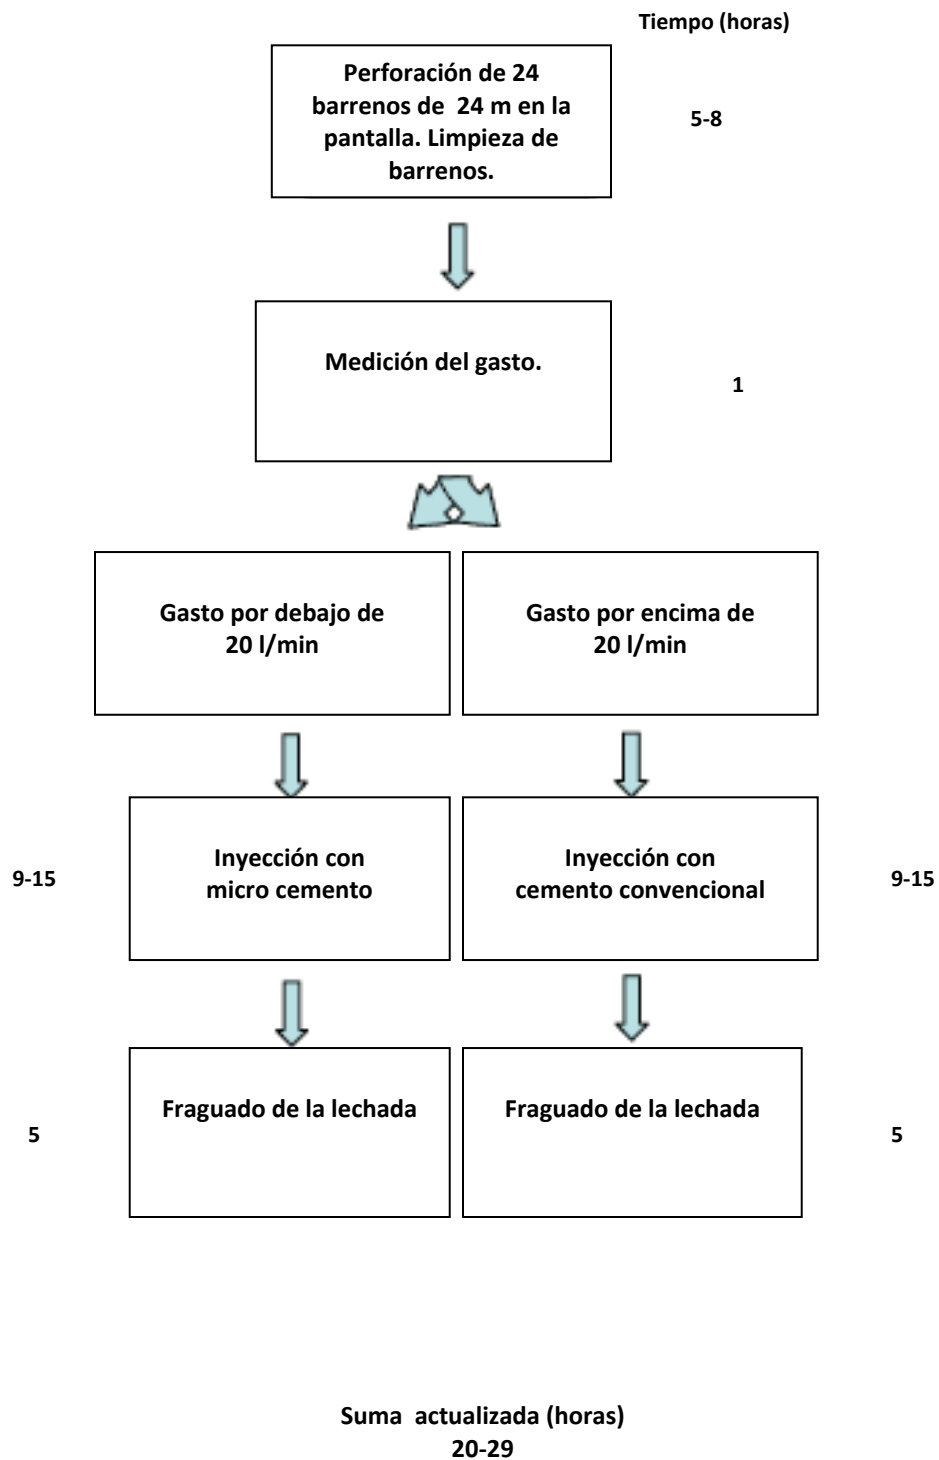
Tiempo (horas)

Perforación de 24 barrenos de 24 m en la pantalla. Limpieza de barrenos.

5-8

Medición del gasto.

1

Gasto por debajo de 20 l/min

Gasto por encima de 20 l/min

9-15

Inyección con micro cemento

Inyección con cemento convencional

9-15

5

Fraguado de la lechada

Fraguado de la lechada

5

Suma actualizada (horas)
20-29